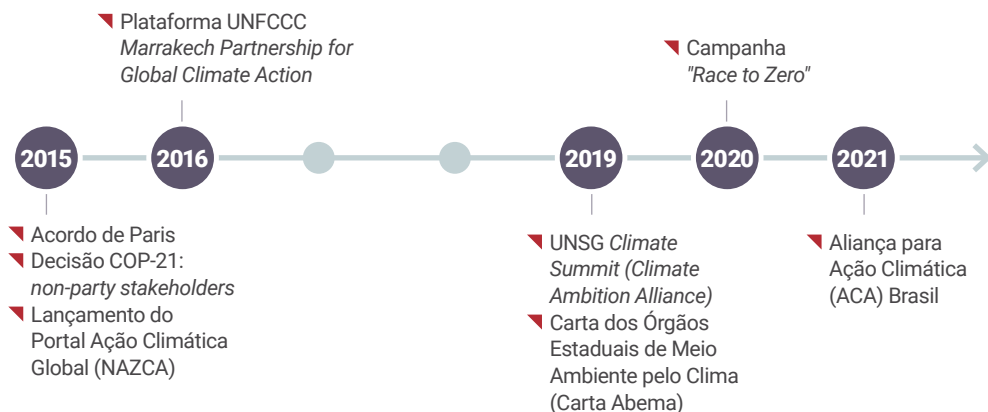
Plataforma UNFCCC
*Marrakech Partnership for Global Climate Action*

Campanha
*"Race to Zero"*

2015

2016

2019

2020

2021

Acordo de Paris
Decisão COP-21: *non-party stakeholders*
Lançamento do Portal Ação Climática Global (NAZCA)

UNSG *Climate Summit (Climate Ambition Alliance)*
Carta dos Órgãos Estaduais de Meio Ambiente pelo Clima (Carta Abema)

Aliança para Ação Climática (ACA) Brasil